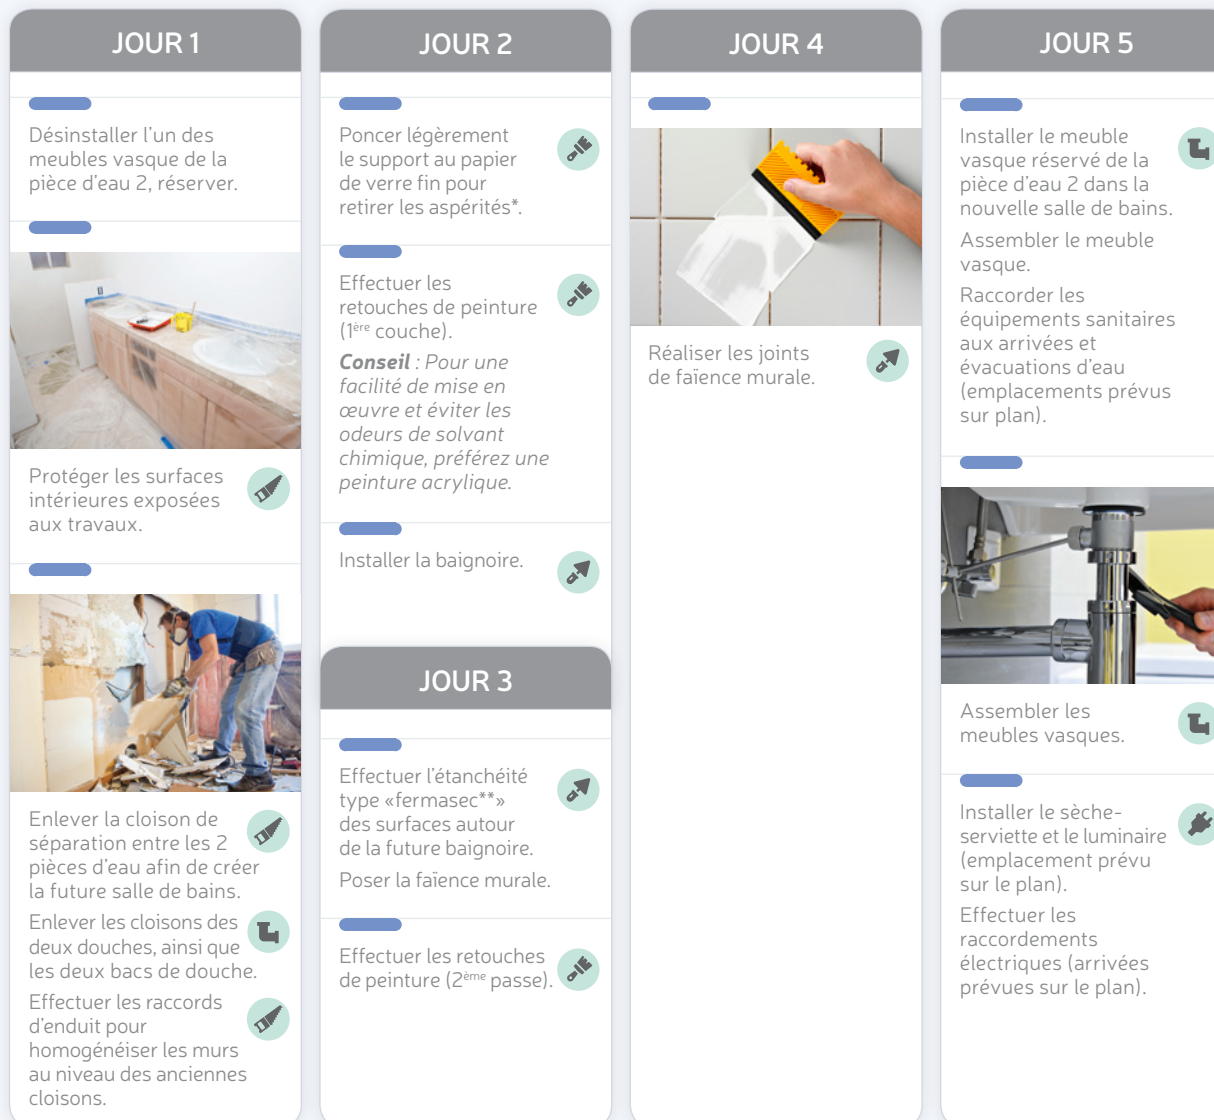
JOUR 1

Désinstaller l'un des meubles vasque de la pièce d'eau 2, réserver.

Protéger les surfaces intérieures exposées aux travaux.

Enlever la cloison de séparation entre les 2 pièces d'eau afin de créer la future salle de bains.

Enlever les cloisons des deux douches, ainsi que les deux bacs de douche.

Effectuer les raccords d'enduit pour homogénéiser les murs au niveau des anciennes cloisons.

JOUR 2

Poncer légèrement le support au papier de verre fin pour retirer les aspérités*.

Effectuer les retouches de peinture (1$^{ère}$ couche).

**Conseil** : *Pour une facilité de mise en œuvre et éviter les odeurs de solvant chimique, préférez une peinture acrylique.*

Installer la baignoire.

JOUR 3

Effectuer l'étanchéité type «fermasec**» des surfaces autour de la future baignoire.

Poser la faïence murale.

Effectuer les retouches de peinture (2$^{ème}$ passe).

JOUR 4

Réaliser les joints de faïence murale.

JOUR 5

Installer le meuble vasque réservé de la pièce d'eau 2 dans la nouvelle salle de bains.

Assembler le meuble vasque.

Raccorder les équipements sanitaires aux arrivées et évacuations d'eau (emplacements prévus sur plan).

Assembler les meubles vasques.

Installer le sèche-serviette et le luminaire (emplacement prévu sur le plan).

Effectuer les raccordements électriques (arrivées prévues sur le plan).